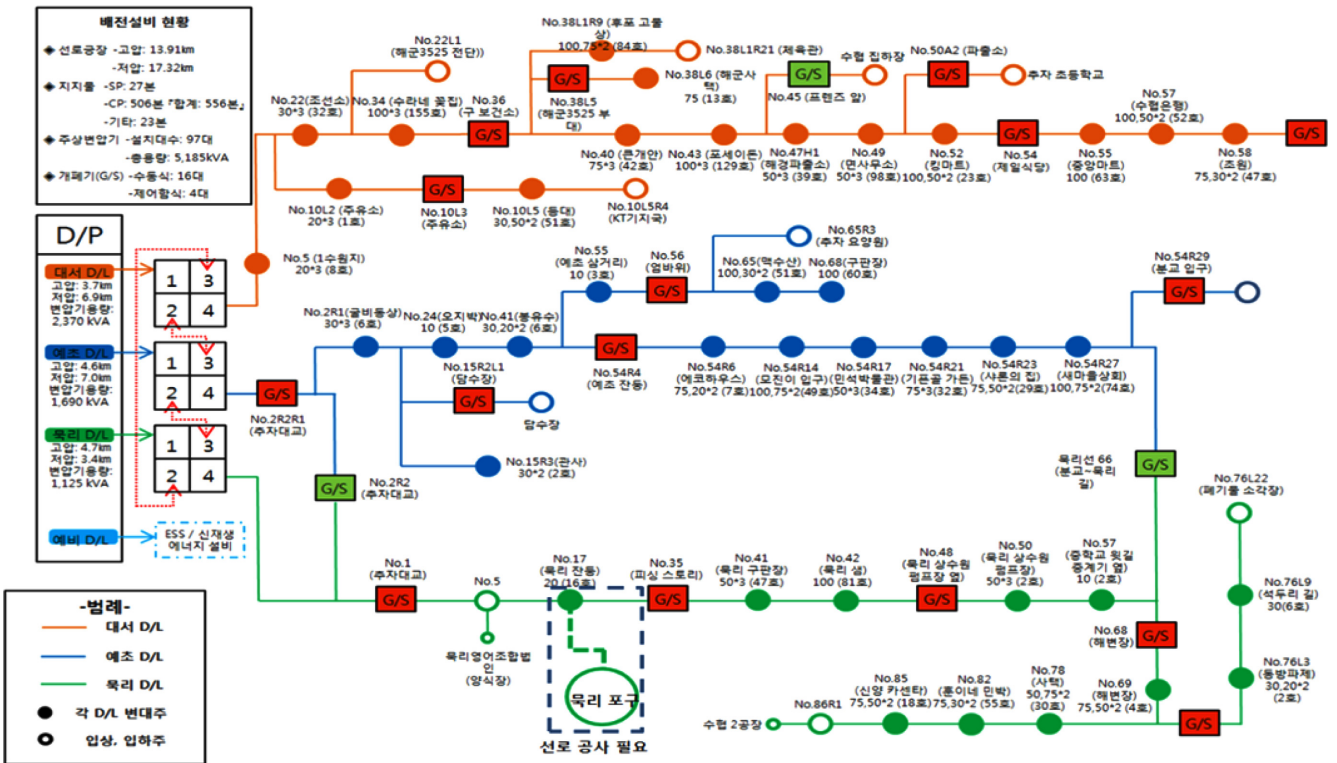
배전설비 현황
◆ 선로긍장 -고압: 13.91㎞
-저압: 17.32㎞
◆ 지지물 -SP: 27본
-CP: 506본 「합계: 556본」
-기타: 23본
◆ 주상변압기 -설치대수: 97대
-총용량: 5,185kVA
◆ 개폐기(G/S) -수동식: 16대
-제어함식: 4대

D/P
대서 D/L
고압: 3.7㎞
저압: 6.9㎞
변압기용량: 2,370 kVA
예초 D/L
고압: 4.6㎞
저압: 7.0㎞
변압기용량: 1,690 kVA
묵리 D/L
고압: 4.7㎞
저압: 3.4㎞
변압기용량: 1,125 kVA
예비 D/L
ESS / 신재생 에너지 설비

1 3
2 4
1 3
2 4
1 3
2 4

No.22L1 (해군3525 전단))
No.38L1R9 (후포 고을 상) 100,75*2 (84호)
No.38L1R21 (체육관)
수협 집하장
No.50A2 (파출소)
추자 초등학교
G/S
No.38L6 (해군사택) 75 (13호)
G/S
No.45 (프렌즈 앞)
G/S
No.22(조선소) 30*3 (32호)
No.34 (수라네 꽃집) 100*3 (155호)
No.36 (구 보건소)
G/S
No.38L5 (해군3525 부대)
No.57 (수협은행) 100,50*2 (52호)
G/S
No.40 (큰개안) 75*3 (42호)
No.43 (표세이든) 100*3 (129호)
No.47H1 (해경파출소) 50*3 (39호)
No.49 (면사무소) 50*3 (98호)
No.52 (킹마트) 100,50*2 (23호)
No.54 (제일식당)
G/S
No.55 (중앙마트) 100 (63호)
No.58 (조원) 75,30*2 (47호)
G/S
No.10L2 (주유소) 20*3 (1호)
No.10L3 (주유소)
G/S
No.10L5 (등대) 30,50*2 (51호)
No.10L5R4 (KT기지국)
No.5 (1수원지) 20*3 (8호)
No.65R3 (추자 요양원)
No.55 (예초 삼거리) 10 (3호)
No.56 (엄바위)
G/S
No.65(맥수산) 100,30*2 (51호)
No.68(구판장) 100 (60호)
No.54R29 (분교 입구)
G/S
No.2R1(굴비동상) 30*3 (6호)
No.24(오지박) 10 (5호)
No.41(봉유수) 30,20*2 (6호)
G/S
No.54R4 (예초 잔등)
No.54R6 (에코하우스) 75,20*2 (7호)
No.54R14 (모진이 입구) 100,75*2(49호)
No.54R17 (민석박물관) 50*3(34호)
No.54R21 (기픈골 가든) 75*3(32호)
No.54R23 (샤론의 집) 75,50*2(29호)
No.54R27 (새마을상회) 100,75*2(74호)
No.15R2L1 (담수장)
G/S
담수장
G/S
No.2R2R1 (추자대교)
No.15R3(관사) 30*2 (2호)
묵리선 66 (분교~묵리길)
G/S
G/S
No.2R2 (추자대교)
No.76L22 (폐기물 소각장)
No.1 (추자대교)
G/S
No.5
No.17 (묵리 잔등) 20 (16호)
No.35 (피싱 스토리)
G/S
No.41 (묵리 구판장) 50*3 (47호)
No.42 (묵리 샘) 100 (81호)
No.48 (묵리 상수원 펌프장 앞)
G/S
No.50 (묵리 상수원 펌프장) 50*3 (2호)
No.57 (중학교 윗길 중계기 앞) 10 (2호)
No.76L9 (석두리 길) 30(6호)
묵리영어조합법인 (양식장)
No.68 (해변장)
G/S
-범례-
대서 D/L
예초 D/L
묵리 D/L
각 D/L 변대주
입상, 입하주
묵리 포구
No.85 (신양 카센타) 75,50*2 (18호)
No.82 (홍이네 민박) 75,30*2 (55호)
No.78 (사택) 50,75*2 (30호)
No.69 (해변장) 75,50*2 (4호)
No.76L3 (통발파제) 30,20*2 (2호)
수협 2공장
No.86R1
G/S
선로 공사 필요